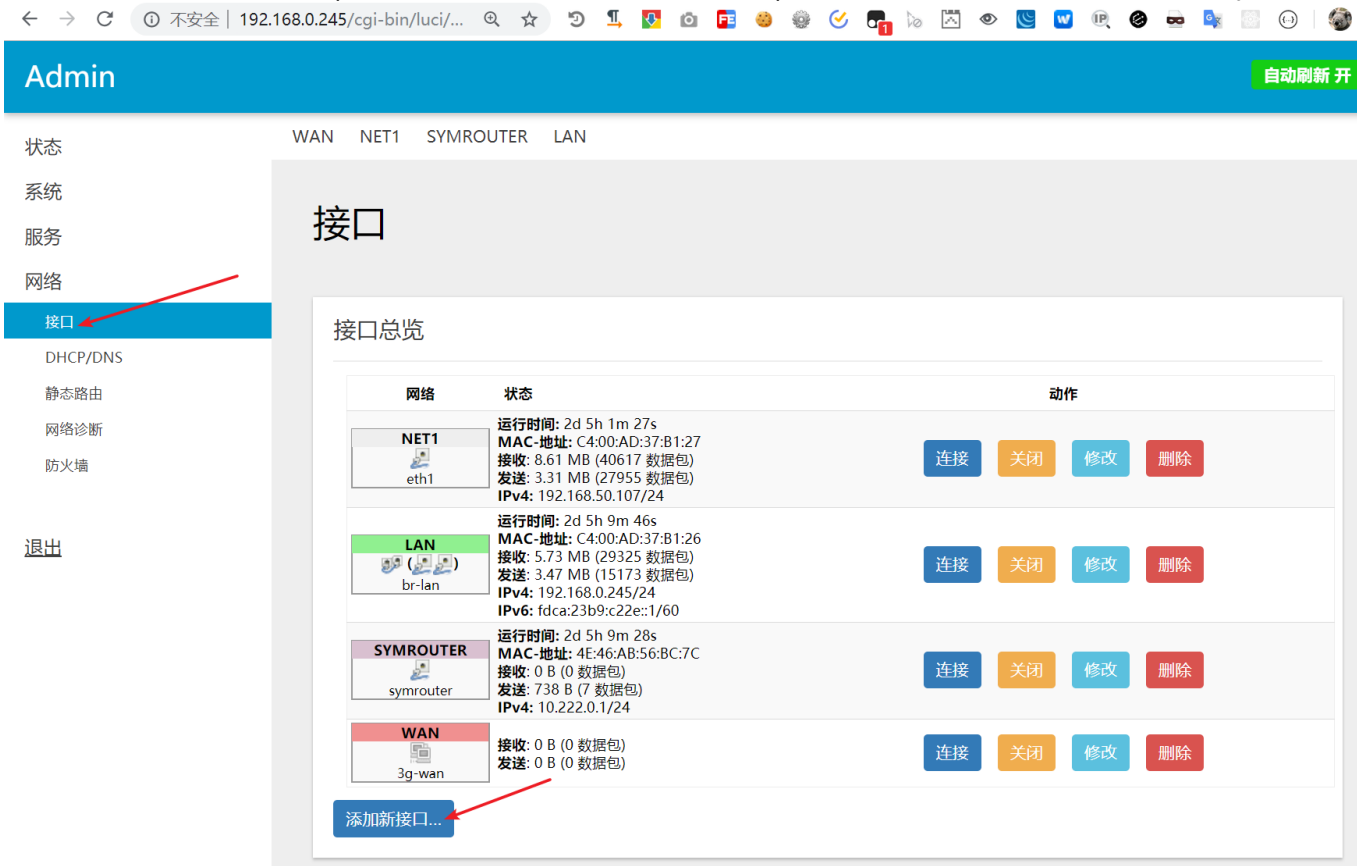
不安全 | 192.168.0.245/cgi-bin/luci/...

Admin

自动刷新 开

状态
系统
服务
网络
接口
DHCP/DNS
静态路由
网络诊断
防火墙

退出

WAN NET1 SYMROUTER LAN

接口

接口总览

| 网络 | 状态 | 动作 |
|---|---|---|
| NET1 eth1 | **运行时间:** 2d 5h 1m 27s **MAC-地址:** C4:00:AD:37:B1:27 **接收:** 8.61 MB (40617 数据包) **发送:** 3.31 MB (27955 数据包) **IPv4:** 192.168.50.107/24 | 连接 关闭 修改 删除 |
| LAN ( ) br-lan | **运行时间:** 2d 5h 9m 46s **MAC-地址:** C4:00:AD:37:B1:26 **接收:** 5.73 MB (29325 数据包) **发送:** 3.47 MB (15173 数据包) **IPv4:** 192.168.0.245/24 **IPv6:** fdca:23b9:c22e::1/60 | 连接 关闭 修改 删除 |
| SYMROUTER symrouter | **运行时间:** 2d 5h 9m 28s **MAC-地址:** 4E:46:AB:56:BC:7C **接收:** 0 B (0 数据包) **发送:** 738 B (7 数据包) **IPv4:** 10.222.0.1/24 | 连接 关闭 修改 删除 |
| WAN 3g-wan | **接收:** 0 B (0 数据包) **发送:** 0 B (0 数据包) | 连接 关闭 修改 删除 |

添加新接口...